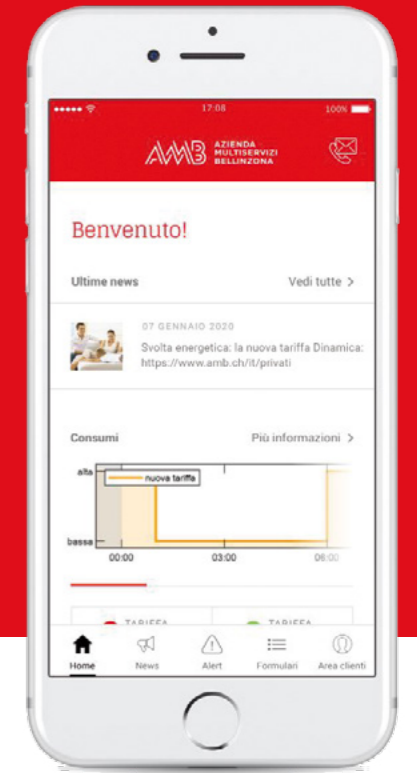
17:08

100%

AMB AZIENDA MULTISERVIZI BELLINZONA

Benvenuto!

Ultime news

Vedi tutte >

07 GENNAIO 2020

Svolta energetica: la nuova tariffa Dinamica: https://www.amb.ch/it/privati

Consumi

Più informazioni >

alta

nuova tariffa

bassa

00:00

03:00

06:00

TARIFFA

TARIFFA

Home

News

Alert

Formulari

Area clienti